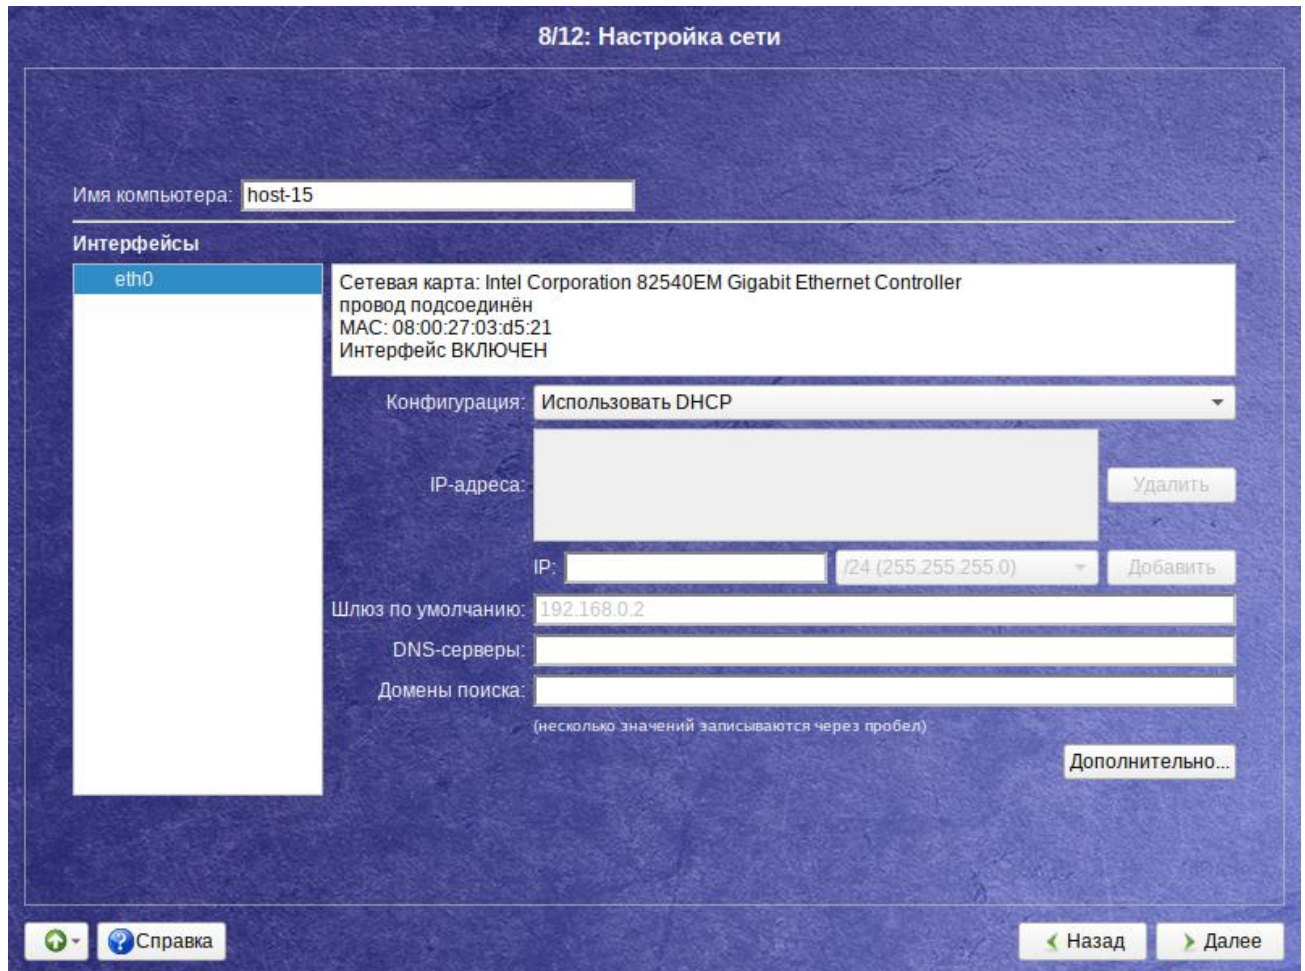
8/12: Настройка сети

Имя компьютера: host-15

Интерфейсы

eth0

Сетевая карта: Intel Corporation 82540EM Gigabit Ethernet Controller
провод подсоединён
MAC: 08:00:27:03:d5:21
Интерфейс ВКЛЮЧЕН

Конфигурация: Использовать DHCP

IP-адреса:

Удалить

IP:

/24 (255.255.255.0)

Добавить

Шлюз по умолчанию: 192.168.0.2

DNS-серверы:

Домены поиска:

(несколько значений записываются через пробел)

Дополнительно...

Справка

Назад

Далее